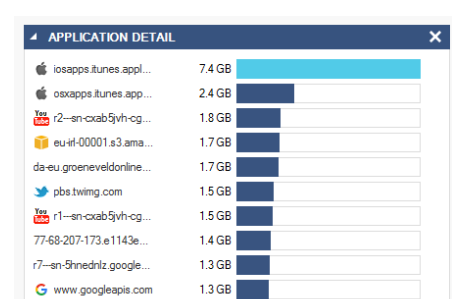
APPLICATION DETAIL

| | |
|---|---|
| iosapps.itunes.appl... | 7.4 GB |
| osxapps.itunes.app... | 2.4 GB |
| You Tube r2---sn-cxab5jvh-cg... | 1.8 GB |
| eu-irl-00001.s3.ama... | 1.7 GB |
| da-eu.groeneveldonline... | 1.7 GB |
| pbs.twimg.com | 1.5 GB |
| You Tube r1---sn-cxab5jvh-cg... | 1.5 GB |
| 77-68-207-173.e1143e... | 1.4 GB |
| r7---sn-5hnednlz.google... | 1.3 GB |
| G www.googleapis.com | 1.3 GB |